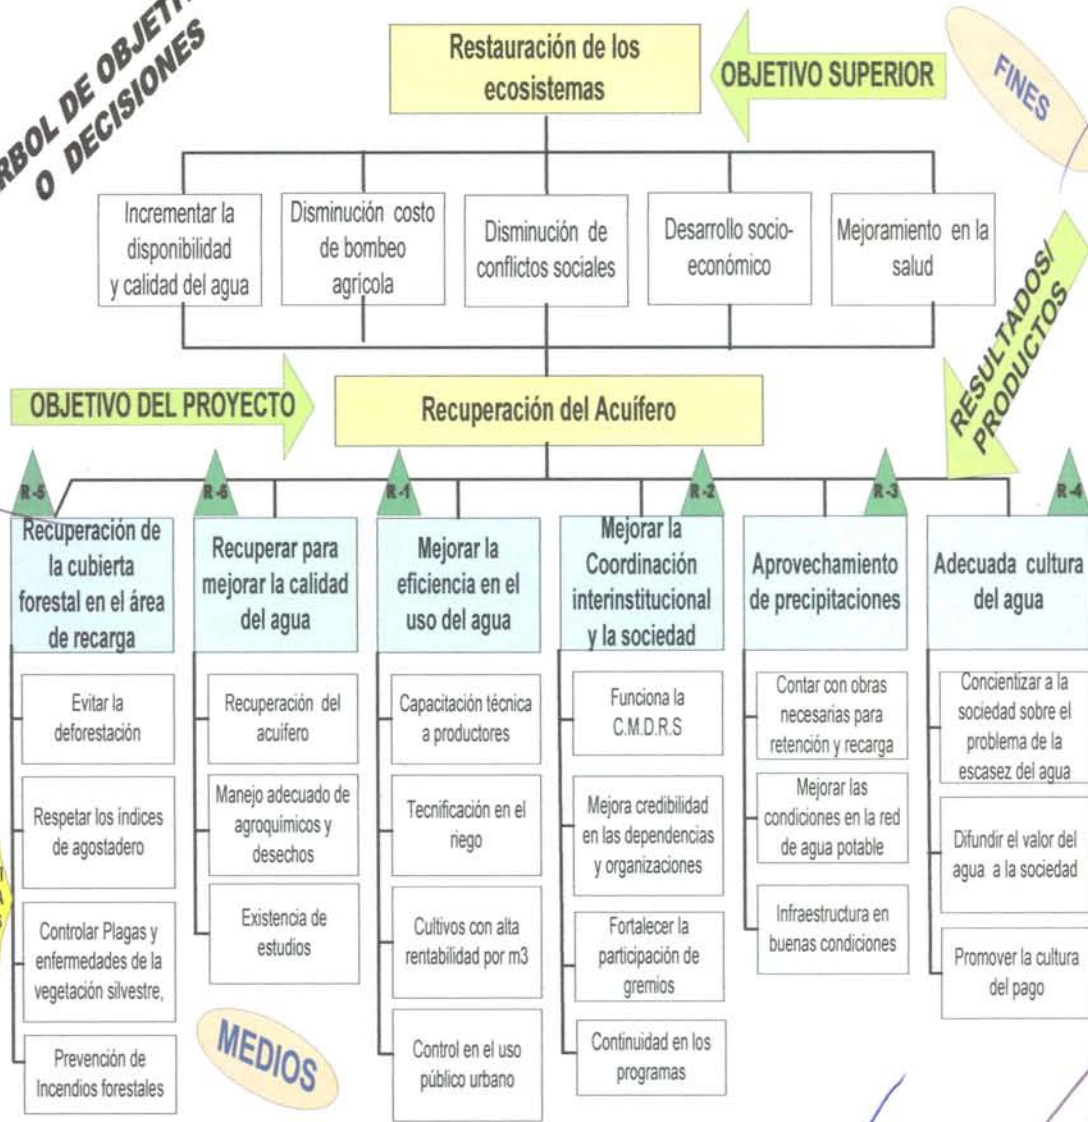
RBOL DE OBJETI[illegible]
O DECISIONES

Restauración de los ecosistemas

OBJETIVO SUPERIOR

FINES

Incrementar la disponibilidad y calidad del agua

Disminución costo de bombeo agrícola

Disminución de conflictos sociales

Desarrollo socio-económico

Mejoramiento en la salud

RESULTADOS/ PRODUCTOS

OBJETIVO DEL PROYECTO

Recuperación del Acuífero

R-5

R-6

R-1

R-2

R-3

R-4

Recuperación de la cubierta forestal en el área de recarga

Evitar la deforestación

Respetar los índices de agostadero

Controlar Plagas y enfermedades de la vegetación silvestre,

Prevención de Incendios forestales

Recuperar para mejorar la calidad del agua

Recuperación del acuífero

Manejo adecuado de agroquímicos y desechos

Existencia de estudios

Mejorar la eficiencia en el uso del agua

Capacitación técnica a productores

Tecnificación en el riego

Cultivos con alta rentabilidad por m3

Control en el uso público urbano

Mejorar la Coordinación interinstitucional y la sociedad

Funciona la C.M.D.R.S

Mejora credibilidad en las dependencias y organizaciones

Fortalecer la participación de gremios

Continuidad en los programas

Aprovechamiento de precipitaciones

Contar con obras necesarias para retención y recarga

Mejorar las condiciones en la red de agua potable

Infraestructura en buenas condiciones

Adecuada cultura del agua

Concientizar a la sociedad sobre el problema de la escasez del agua

Difundir el valor del agua a la sociedad

Promover la cultura del pago

MEDIOS